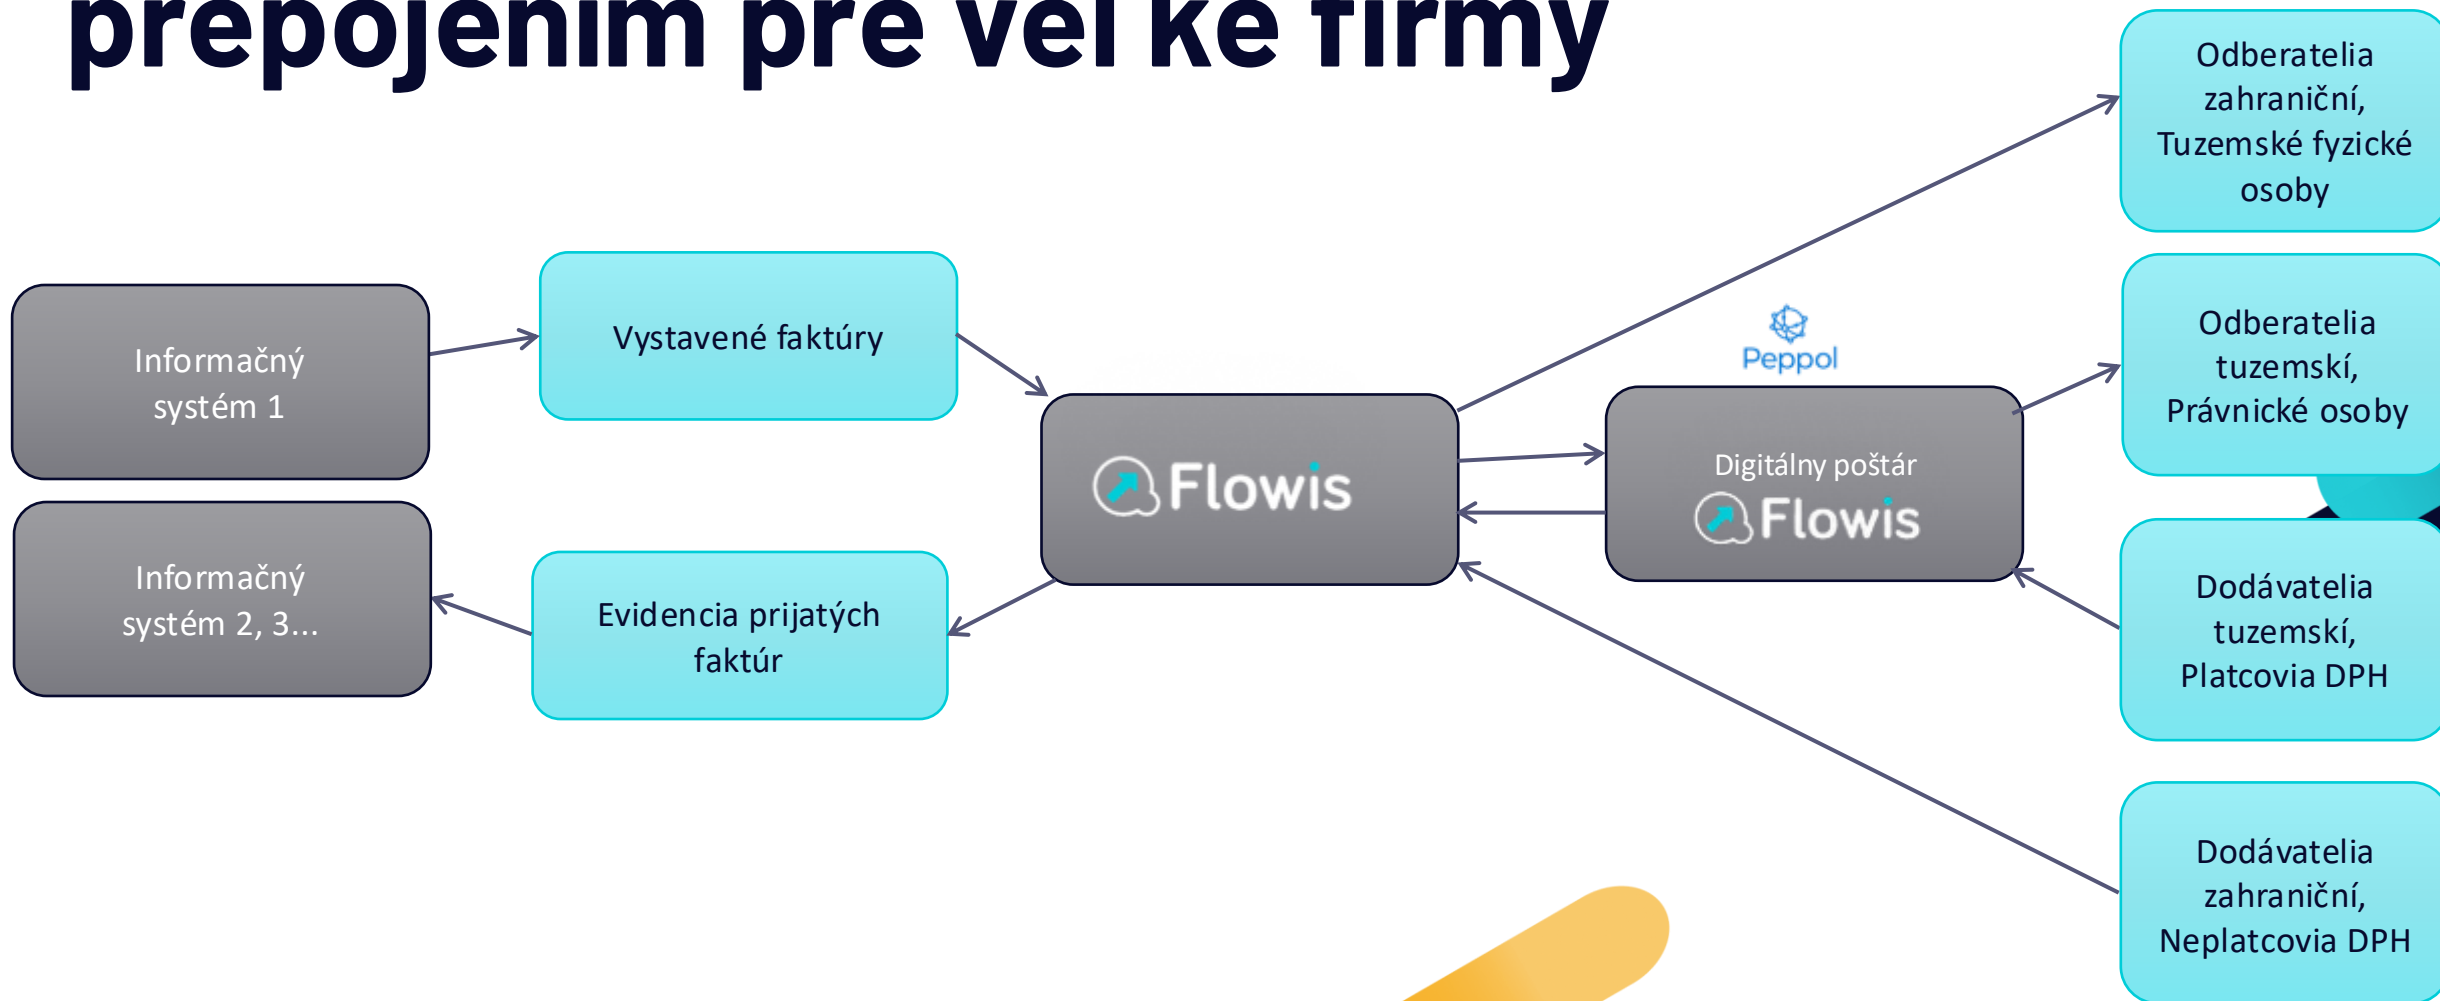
prepojením pre veľké firmy

Informačný systém 1

Vystavené faktúry

Informačný systém 2, 3...

Evidencia prijatých faktúr

Flowis

Peppol

Digitálny poštár Flowis

Odberatelia zahraniční, Tuzemské fyzické osoby

Odberatelia tuzemskí, Právnické osoby

Dodávatelia tuzemskí, Platcovia DPH

Dodávatelia zahraniční, Neplatcovia DPH